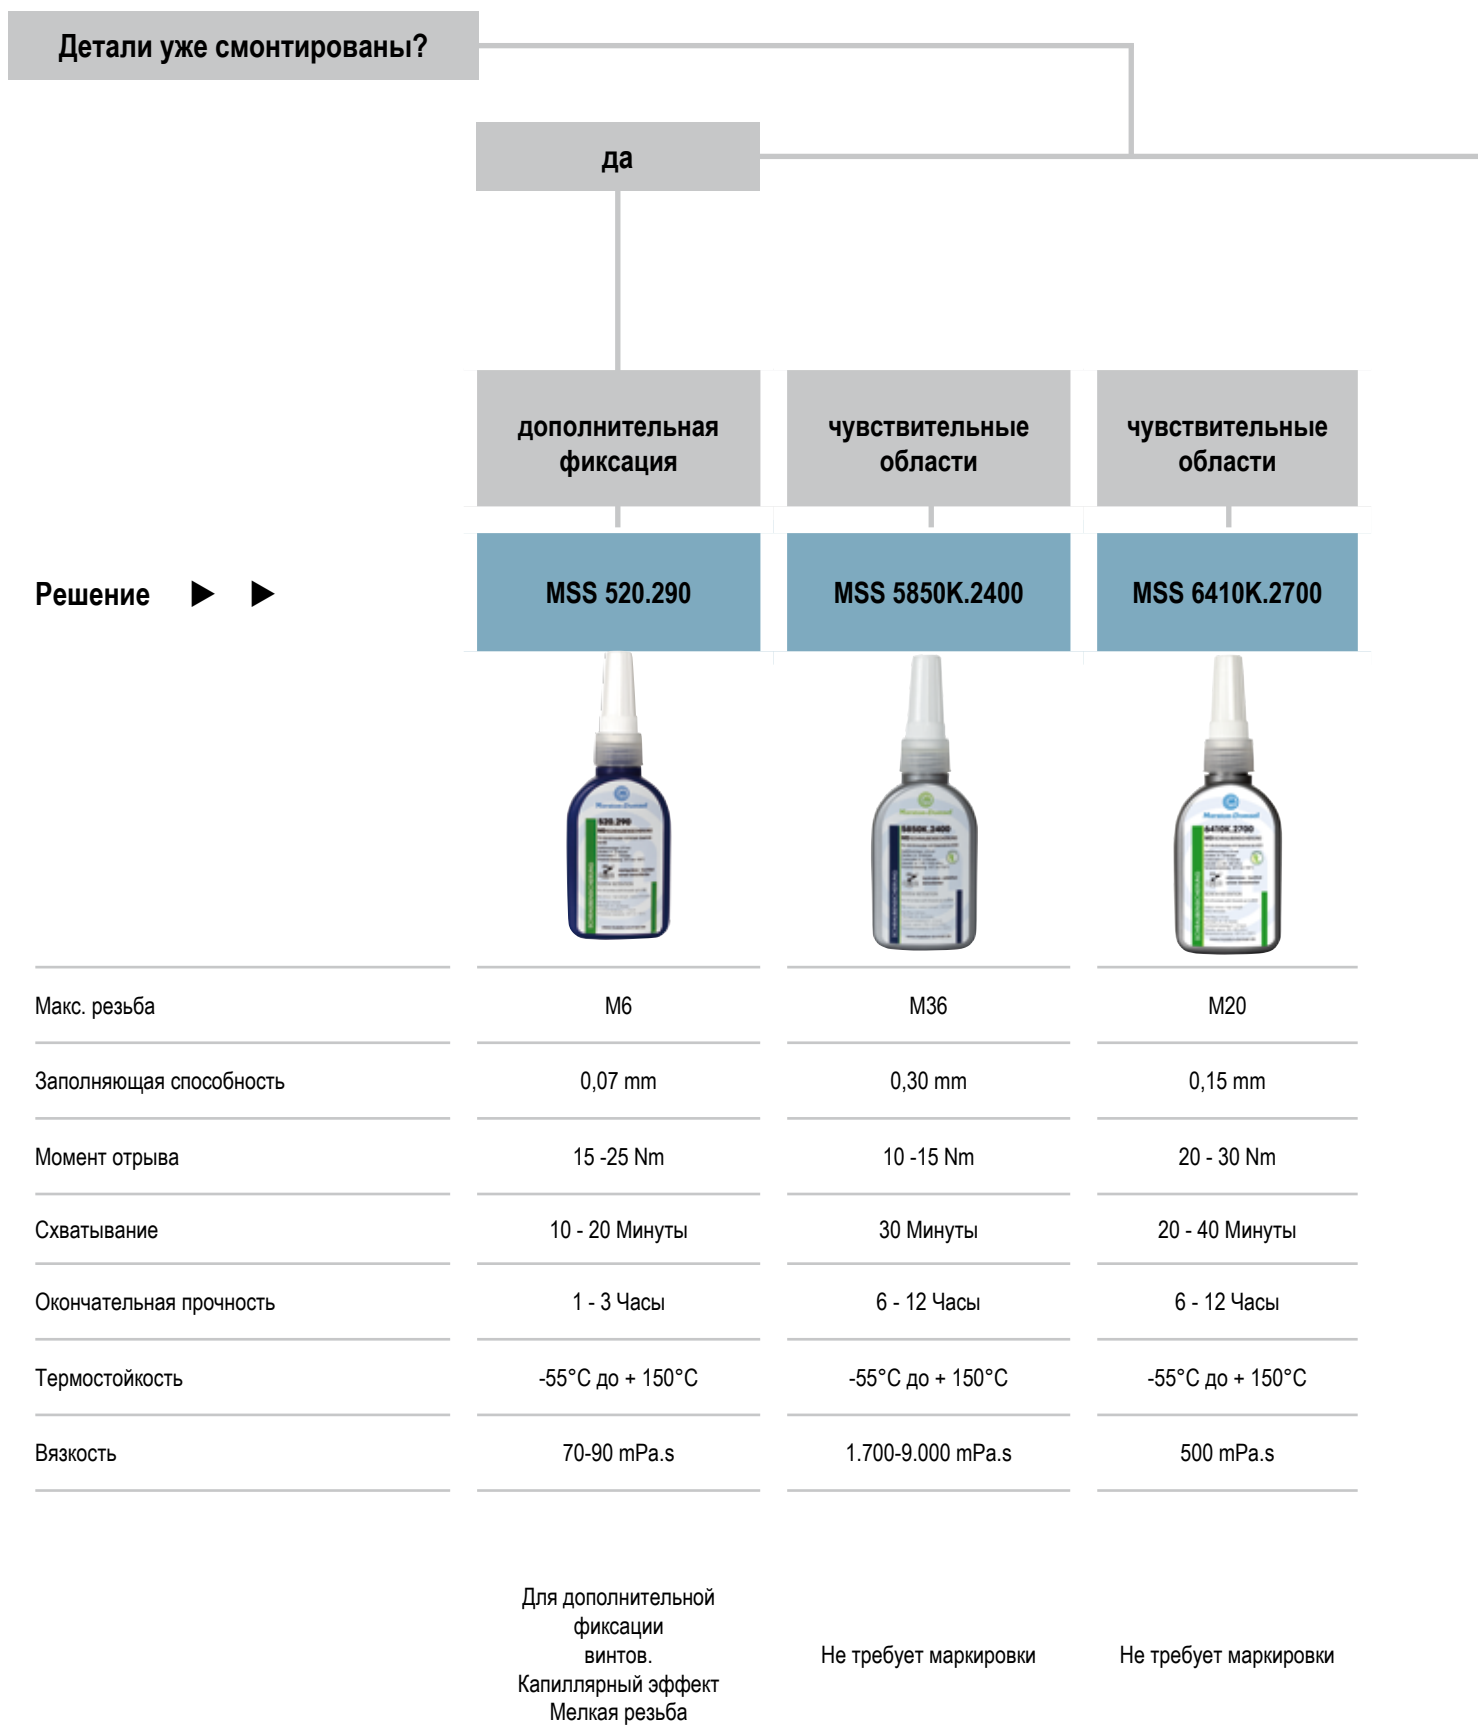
Детали уже смонтированы?

да

дополнительная фиксация

чувствительные области

чувствительные области

Решение

MSS 520.290

MSS 5850K.2400

MSS 6410K.2700

| | | | |
|---|---|---|---|
| Макс. резьба | M6 | M36 | M20 |
| Заполняющая способность | 0,07 mm | 0,30 mm | 0,15 mm |
| Момент отрыва | 15 -25 Nm | 10 -15 Nm | 20 - 30 Nm |
| Схватывание | 10 - 20 Минуты | 30 Минуты | 20 - 40 Минуты |
| Окончательная прочность | 1 - 3 Часы | 6 - 12 Часы | 6 - 12 Часы |
| Термостойкость | -55°C до + 150°C | -55°C до + 150°C | -55°C до + 150°C |
| Вязкость | 70-90 mPa.s | 1.700-9.000 mPa.s | 500 mPa.s |

Для дополнительной фиксации винтов.
Капиллярный эффект
Мелкая резьба

Не требует маркировки

Не требует маркировки